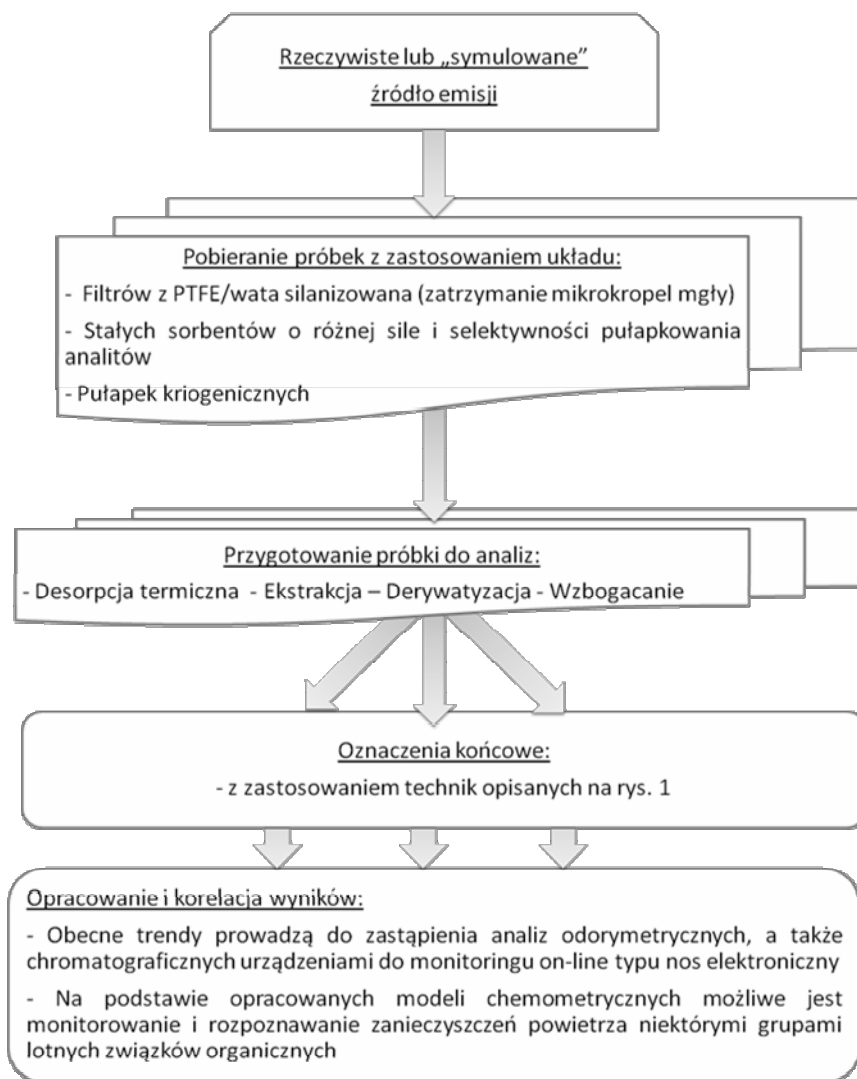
Rzeczywiste lub „symulowane" źródło emisji

Pobieranie próbek z zastosowaniem układu:

- Filtrów z PTFE/wata silanizowana (zatrzymanie mikrokropel mgły)

- Stałych sorbentów o różnej sile i selektywności pułapkowania analitów

- Pułapek kriogenicznych

Przygotowanie próbki do analiz:

- Desorpcja termiczna - Ekstrakcja – Derywatyzacja - Wzbogacanie

Oznaczenia końcowe:

- z zastosowaniem technik opisanych na rys. 1

Opracowanie i korelacja wyników:

- Obecne trendy prowadzą do zastąpienia analiz odorymetrycznych, a także chromatograficznych urządzeniami do monitoringu on-line typu nos elektroniczny

- Na podstawie opracowanych modeli chemometrycznych możliwe jest monitorowanie i rozpoznawanie zanieczyszczeń powietrza niektórymi grupami lotnych związków organicznych